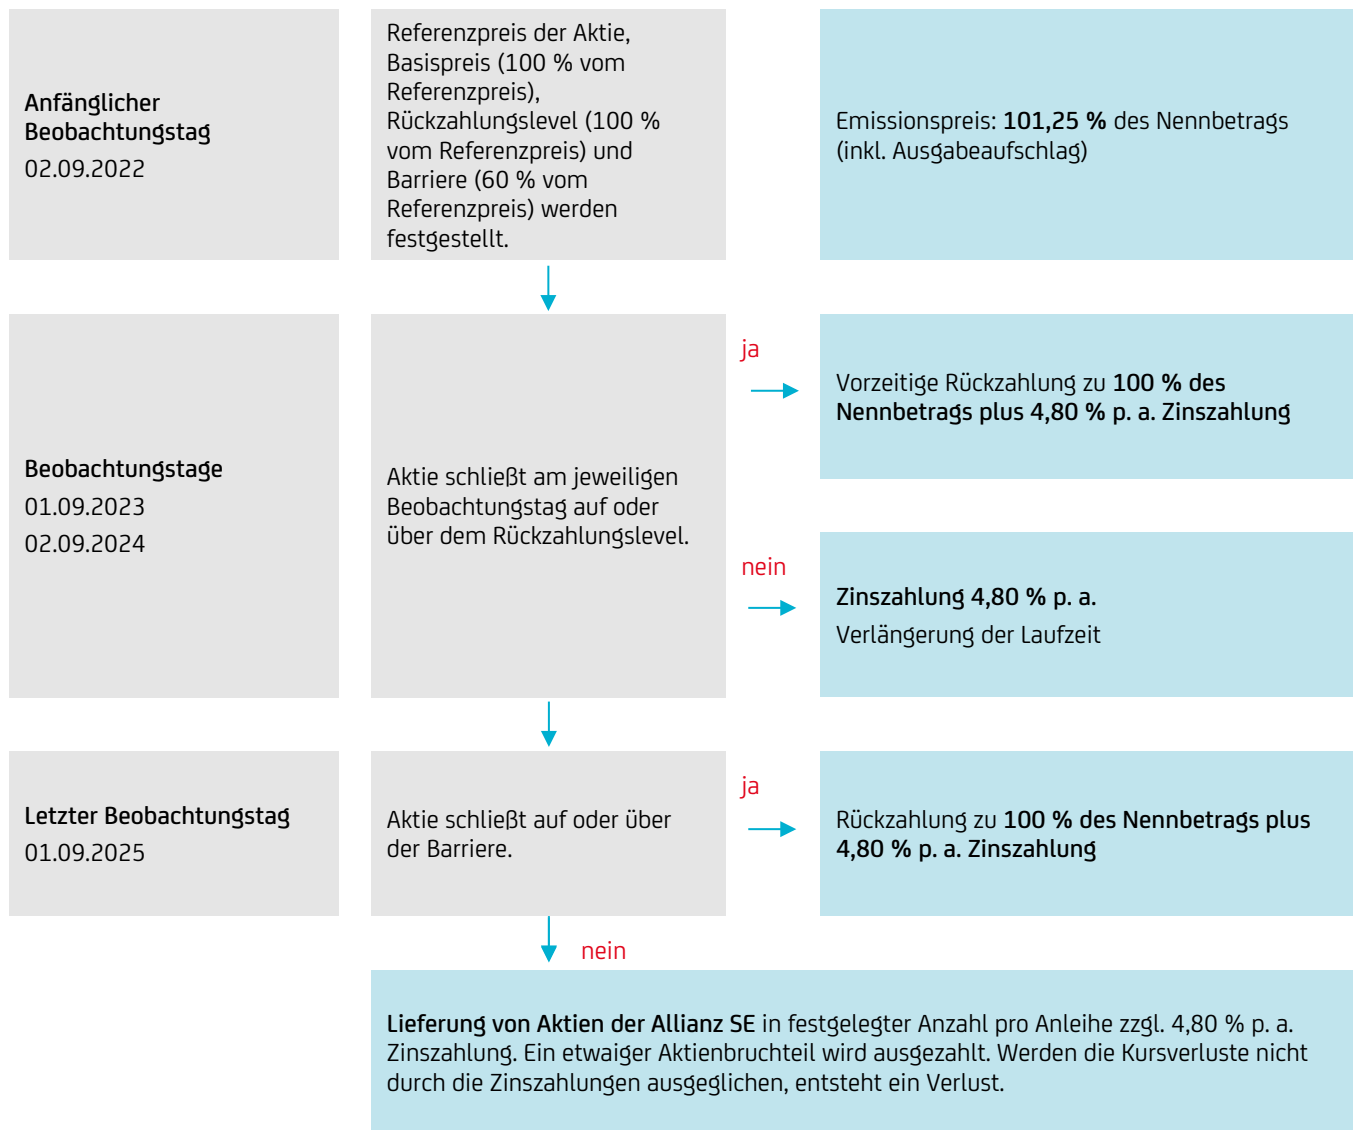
Anfänglicher Beobachtungstag
02.09.2022

Referenzpreis der Aktie, Basispreis (100 % vom Referenzpreis), Rückzahlungslevel (100 % vom Referenzpreis) und Barriere (60 % vom Referenzpreis) werden festgestellt.

Emissionspreis: **101,25 %** des Nennbetrags (inkl. Ausgabeaufschlag)

Beobachtungstage
01.09.2023
02.09.2024

Aktie schließt am jeweiligen Beobachtungstag auf oder über dem Rückzahlungslevel.

ja

Vorzeitige Rückzahlung zu **100 % des Nennbetrags plus 4,80 % p. a. Zinszahlung**

nein

**Zinszahlung 4,80 % p. a.**
Verlängerung der Laufzeit

Letzter Beobachtungstag
01.09.2025

Aktie schließt auf oder über der Barriere.

ja

Rückzahlung zu **100 % des Nennbetrags plus 4,80 % p. a. Zinszahlung**

nein

**Lieferung von Aktien der Allianz SE** in festgelegter Anzahl pro Anleihe zzgl. 4,80 % p. a. Zinszahlung. Ein etwaiger Aktienbruchteil wird ausgezahlt. Werden die Kursverluste nicht durch die Zinszahlungen ausgeglichen, entsteht ein Verlust.